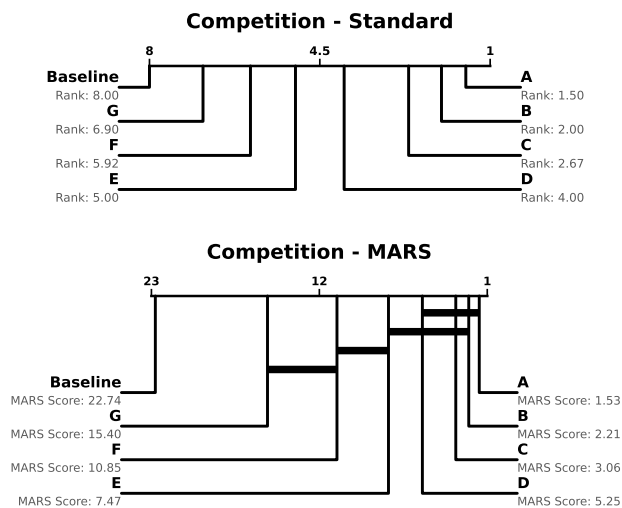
Competition - Standard

8
4.5
1

Baseline
Rank: 8.00
G
Rank: 6.90
F
Rank: 5.92
E
Rank: 5.00

A
Rank: 1.50
B
Rank: 2.00
C
Rank: 2.67
D
Rank: 4.00

Competition - MARS

23
12
1

Baseline
MARS Score: 22.74
G
MARS Score: 15.40
F
MARS Score: 10.85
E
MARS Score: 7.47

A
MARS Score: 1.53
B
MARS Score: 2.21
C
MARS Score: 3.06
D
MARS Score: 5.25